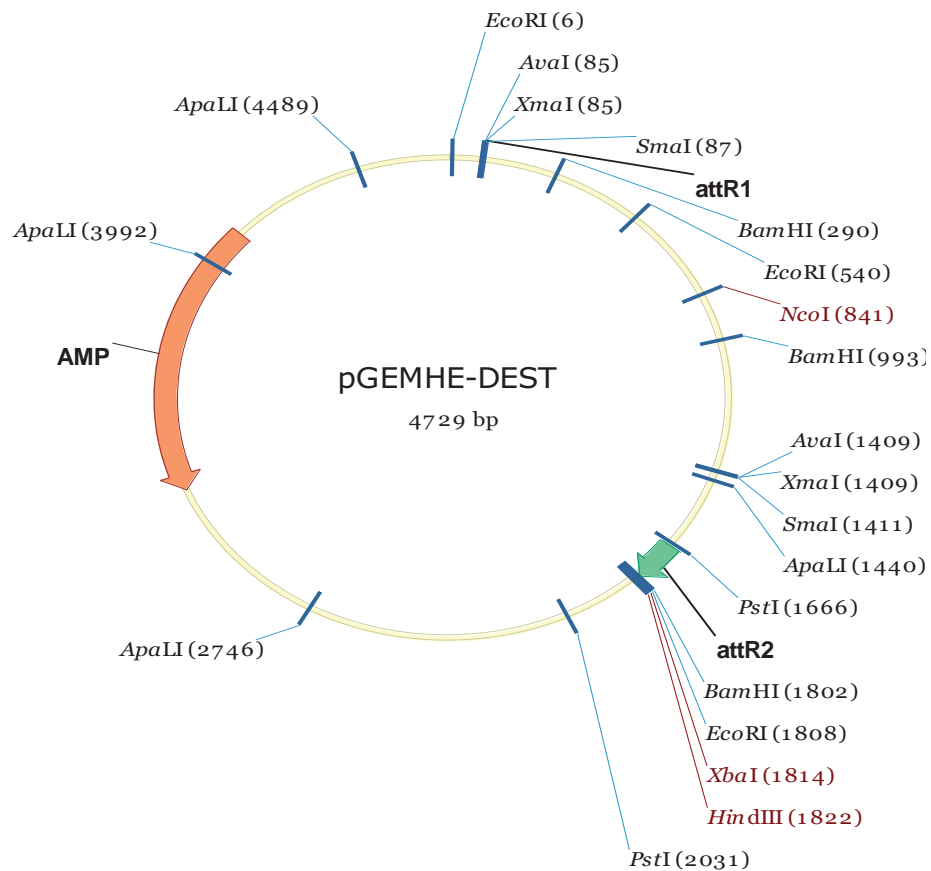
EcoRI (6)
AvaI (85)
XmaI (85)
ApaLI (4489)
SmaI (87)
attR1
BamHI (290)
ApaLI (3992)
EcoRI (540)
NcoI (841)
AMP
BamHI (993)
pGEMHE-DEST
4729 bp
AvaI (1409)
XmaI (1409)
SmaI (1411)
ApaLI (1440)
PstI (1666)
attR2
ApaLI (2746)
BamHI (1802)
EcoRI (1808)
XbaI (1814)
HindIII (1822)
PstI (2031)